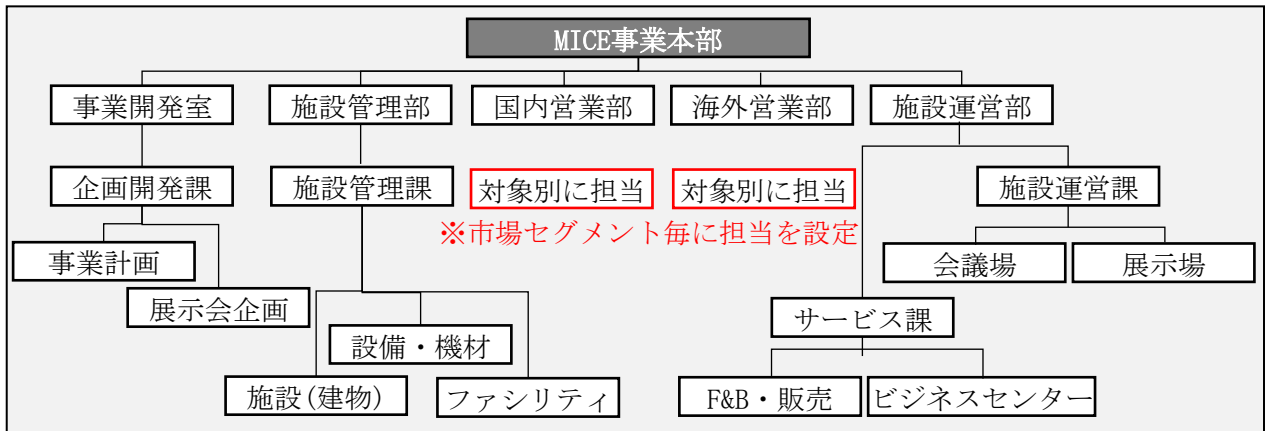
MICE事業本部

事業開発室
施設管理部
国内営業部
海外営業部
施設運営部

企画開発課
施設管理課
対象別に担当
対象別に担当
※市場セグメント毎に担当を設定
施設運営課

事業計画
展示会企画
会議場
展示場

設備・機材
サービス課
施設(建物)
ファシリティ
F&B・販売
ビジネスセンター